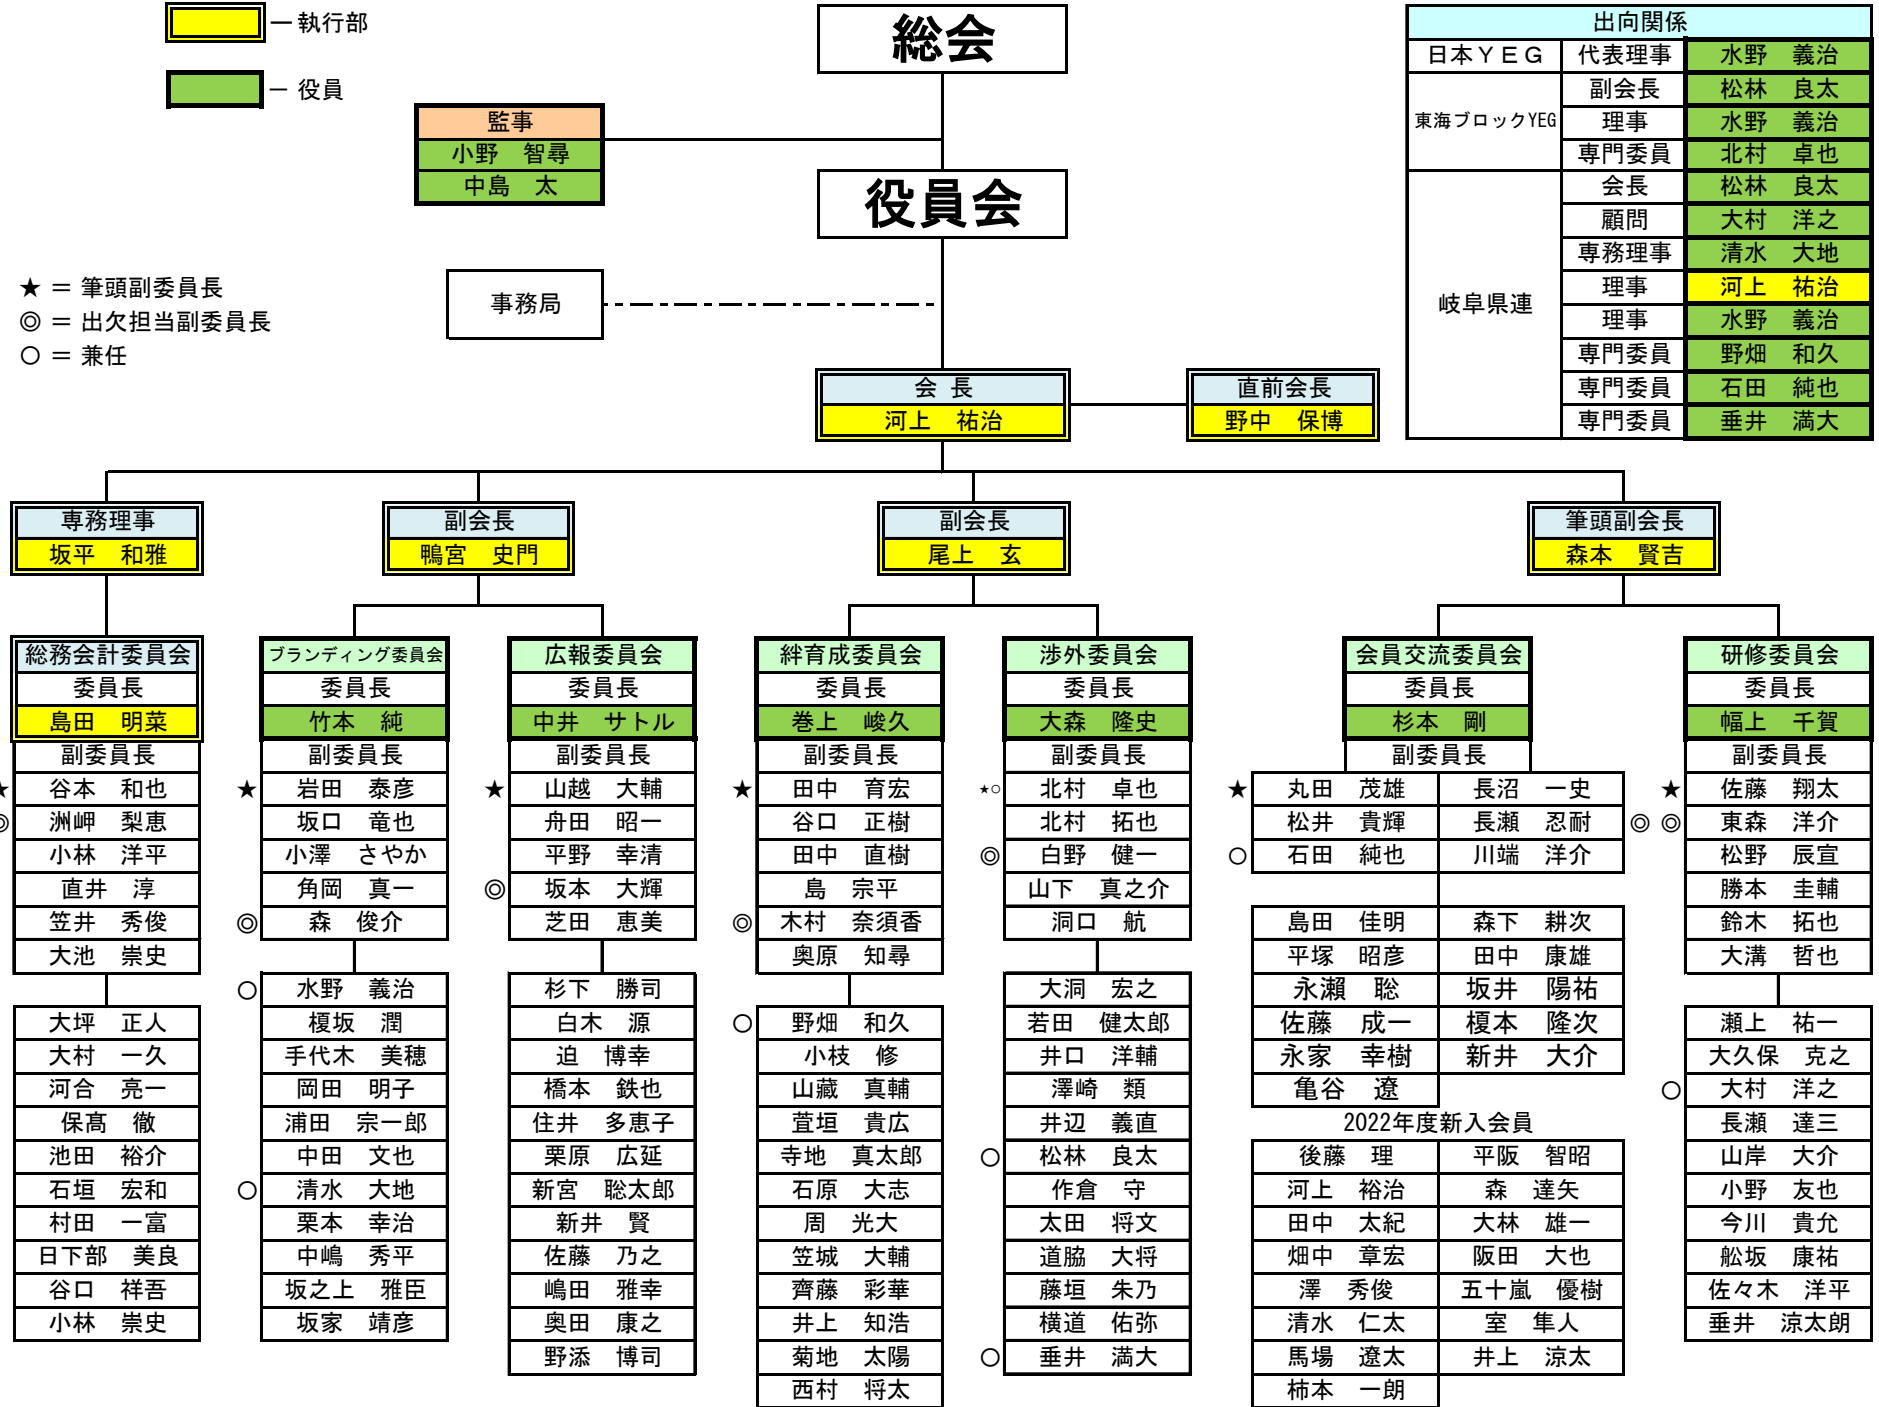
ー 執行部

ー 役員

総会

監事
小野　智尋
中島　太

役員会

★ ＝ 筆頭副委員長
◎ ＝ 出欠担当副委員長
○ ＝ 兼任

事務局

会長
河上　祐治

直前会長
野中　保博

| 出向関係 | | |
|---|---|---|
| 日本ＹＥＧ | 代表理事 | 水野　義治 |
| 東海ブロックYEG | 副会長 | 松林　良太 |
| | 理事 | 水野　義治 |
| | 専門委員 | 北村　卓也 |
| 岐阜県連 | 会長 | 松林　良太 |
| | 顧問 | 大村　洋之 |
| | 専務理事 | 清水　大地 |
| | 理事 | 河上　祐治 |
| | 理事 | 水野　義治 |
| | 専門委員 | 野畑　和久 |
| | 専門委員 | 石田　純也 |
| | 専門委員 | 垂井　満大 |

専務理事
坂平　和雅

副会長
鴨宮　史門

副会長
尾上　玄

筆頭副会長
森本　賢吉

総務会計委員会
委員長
島田　明菜
副委員長
★ 谷本　和也
◎ 洲岬　梨恵
小林　洋平
直井　淳
笠井　秀俊
大池　崇史
大坪　正人
大村　一久
河合　亮一
保髙　徹
池田　裕介
石垣　宏和
村田　一富
日下部　美良
谷口　祥吾
小林　崇史

ブランディング委員会
委員長
竹本　純
副委員長
★ 岩田　泰彦
坂口　竜也
小澤　さやか
角岡　真一
◎ 森　俊介
○ 水野　義治
榎坂　潤
手代木　美穂
岡田　明子
浦田　宗一郎
中田　文也
○ 清水　大地
栗本　幸治
中嶋　秀平
坂之上　雅臣
坂家　靖彦

広報委員会
委員長
中井　サトル
副委員長
★ 山越　大輔
舟田　昭一
平野　幸清
◎ 坂本　大輝
芝田　恵美
杉下　勝司
白木　源
迫　博幸
橋本　鉄也
住井　多恵子
栗原　広延
新宮　聡太郎
新井　賢
佐藤　乃之
嶋田　雅幸
奥田　康之
野添　博司

絆育成委員会
委員長
巻上　峻久
副委員長
★ 田中　育宏
谷口　正樹
田中　直樹
島　宗平
◎ 木村　奈須香
奥原　知尋
○ 野畑　和久
小枝　修
山藏　真輔
萱垣　貴広
寺地　真太郎
石原　大志
周　光大
笠城　大輔
齊藤　彩華
井上　知浩
菊地　太陽
西村　将太

渉外委員会
委員長
大森　隆史
副委員長
★○ 北村　卓也
北村　拓也
◎ 白野　健一
山下　真之介
洞口　航
大洞　宏之
若田　健太郎
井口　洋輔
澤崎　類
井辺　義直
○ 松林　良太
作倉　守
太田　将文
道脇　大将
藤垣　朱乃
横道　佑弥
○ 垂井　満大

会員交流委員会
委員長
杉本　剛
副委員長
★ 丸田　茂雄　長沼　一史
松井　貴輝　長瀬　忍耐 ◎
○ 石田　純也　川端　洋介
島田　佳明　森下　耕次
平塚　昭彦　田中　康雄
永瀬　聡　坂井　陽祐
佐藤　成一　榎本　隆次
永家　幸樹　新井　大介
亀谷　遼
2022年度新入会員
後藤　理　平阪　智昭
河上　裕治　森　達矢
田中　太紀　大林　雄一
畑中　章宏　阪田　大也
澤　秀俊　五十嵐　優樹
清水　仁太　室　隼人
馬場　遼太　井上　涼太
柿本　一朗

研修委員会
委員長
幅上　千賀
副委員長
★ 佐藤　翔太
◎ 東森　洋介
松野　辰宣
勝本　圭輔
鈴木　拓也
大溝　哲也
瀬上　祐一
大久保　克之
○ 大村　洋之
長瀬　達三
山岸　大介
小野　友也
今川　貴允
船坂　康祐
佐々木　洋平
垂井　涼太朗